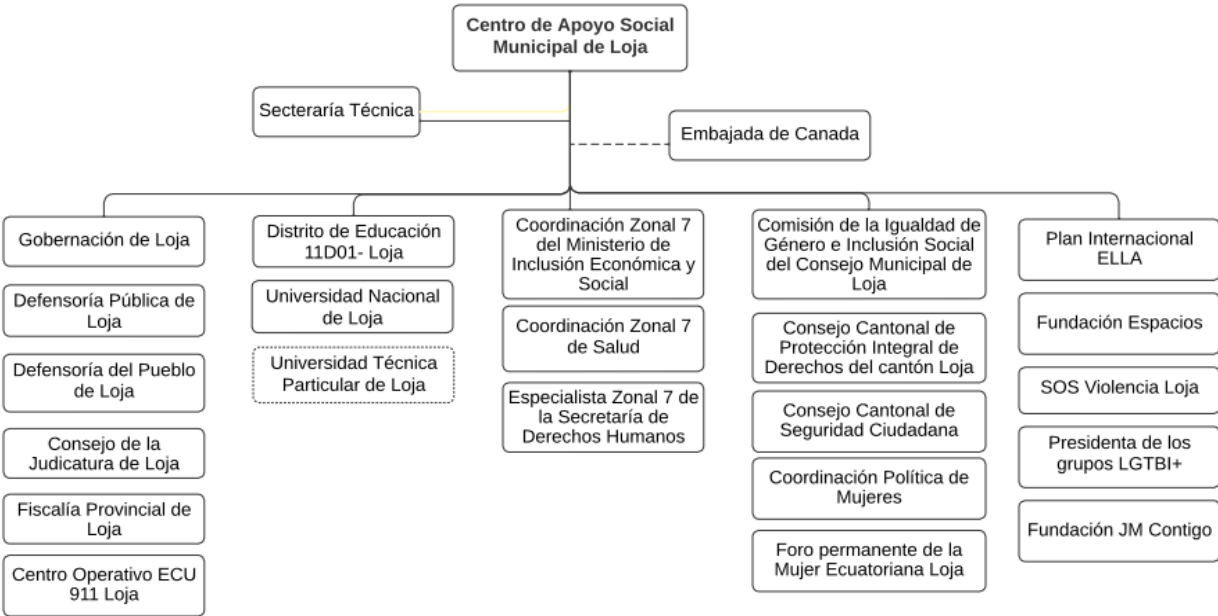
Centro de Apoyo Social Municipal de Loja

Secterаría Técnica

Embajada de Canada

Gobernación de Loja

Defensoría Pública de Loja

Defensoría del Pueblo de Loja

Consejo de la Judicatura de Loja

Fiscalía Provincial de Loja

Centro Operativo ECU 911 Loja

Distrito de Educación 11D01- Loja

Universidad Nacional de Loja

Universidad Técnica Particular de Loja

Coordinación Zonal 7 del Ministerio de Inclusión Económica y Social

Coordinación Zonal 7 de Salud

Especialista Zonal 7 de la Secretaría de Derechos Humanos

Comisión de la Igualdad de Género e Inclusión Social del Consejo Municipal de Loja

Consejo Cantonal de Protección Integral de Derechos del cantón Loja

Consejo Cantonal de Seguridad Ciudadana

Coordinación Política de Mujeres

Foro permanente de la Mujer Ecuatoriana Loja

Plan Internacional ELLA

Fundación Espacios

SOS Violencia Loja

Presidenta de los grupos LGTBI+

Fundación JM Contigo